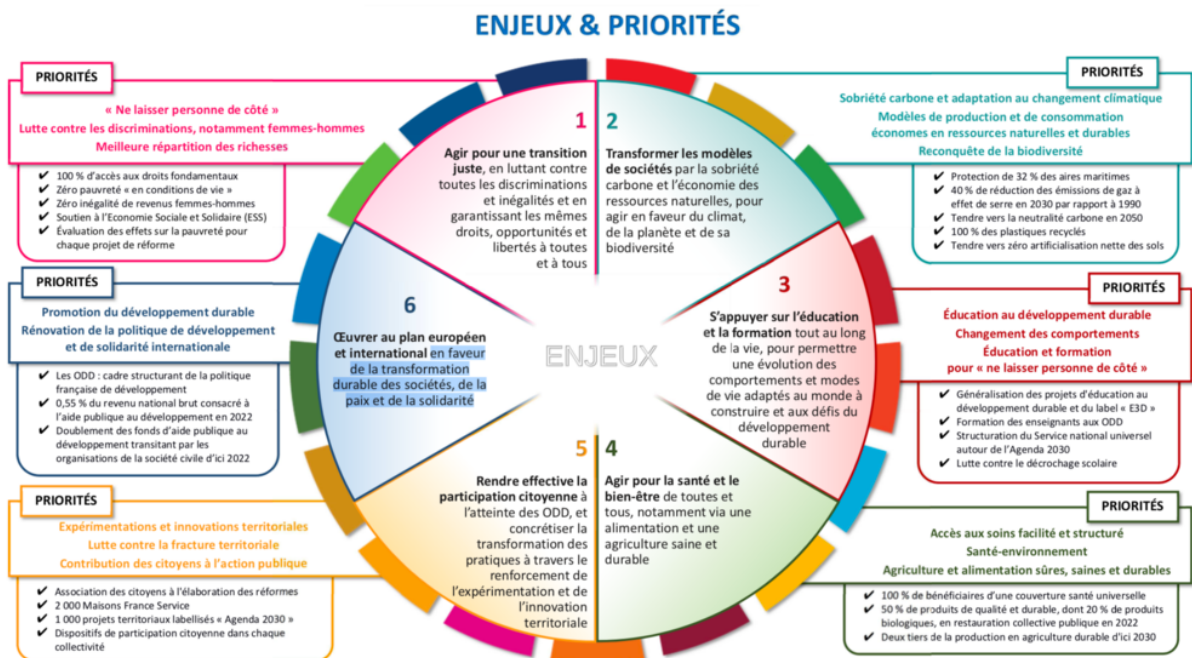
ENJEUX & PRIORITÉS

PRIORITÉS

« Ne laisser personne de côté »
Lutte contre les discriminations, notamment femmes-hommes
Meilleure répartition des richesses

✔ 100 % d'accès aux droits fondamentaux
✔ Zéro pauvreté « en conditions de vie »
✔ Zéro inégalité de revenus femmes-hommes
✔ Soutien à l'Economie Sociale et Solidaire (ESS)
✔ Évaluation des effets sur la pauvreté pour chaque projet de réforme

PRIORITÉS

Promotion du développement durable
Rénovation de la politique de développement et de solidarité internationale

✔ Les ODD : cadre structurant de la politique française de développement
✔ 0,55 % du revenu national brut consacré à l'aide publique au développement en 2022
✔ Doublement des fonds d'aide publique au développement transitant par les organisations de la société civile d'ici 2022

PRIORITÉS

Expérimentations et innovations territoriales
Lutte contre la fracture territoriale
Contribution des citoyens à l'action publique

✔ Association des citoyens à l'élaboration des réformes
✔ 2 000 Maisons France Service
✔ 1 000 projets territoriaux labellisés « Agenda 2030 »
✔ Dispositifs de participation citoyenne dans chaque collectivité

1
Agir pour une transition juste, en luttant contre toutes les discriminations et inégalités et en garantissant les mêmes droits, opportunités et libertés à toutes et à tous

2
Transformer les modèles de sociétés par la sobriété carbone et l'économie des ressources naturelles, pour agir en faveur du climat, de la planète et de sa biodiversité

3
S'appuyer sur l'éducation et la formation tout au long de la vie, pour permettre une évolution des comportements et modes de vie adaptés au monde à construire et aux défis du développement durable

4
Agir pour la santé et le bien-être de toutes et tous, notamment via une alimentation et une agriculture saine et durable

5
Rendre effective la participation citoyenne à l'atteinte des ODD, et concrétiser la transformation des pratiques à travers le renforcement de l'expérimentation et de l'innovation territoriale

6
Œuvrer au plan européen et international en faveur de la transformation durable des sociétés, de la paix et de la solidarité

ENJEUX

PRIORITÉS

Sobriété carbone et adaptation au changement climatique
Modèles de production et de consommation économes en ressources naturelles et durables
Reconquête de la biodiversité

✔ Protection de 32 % des aires maritimes
✔ 40 % de réduction des émissions de gaz à effet de serre en 2030 par rapport à 1990
✔ Tendre vers la neutralité carbone en 2050
✔ 100 % des plastiques recyclés
✔ Tendre vers zéro artificialisation nette des sols

PRIORITÉS

Éducation au développement durable
Changement des comportements
Éducation et formation pour « ne laisser personne de côté »

✔ Généralisation des projets d'éducation au développement durable et du label « E3D »
✔ Formation des enseignants aux ODD
✔ Structuration du Service national universel autour de l'Agenda 2030
✔ Lutte contre le décrochage scolaire

PRIORITÉS

Accès aux soins facilité et structuré
Santé-environnement
Agriculture et alimentation sûres, saines et durables

✔ 100 % de bénéficiaires d'une couverture santé universelle
✔ 50 % de produits de qualité et durable, dont 20 % de produits biologiques, en restauration collective publique en 2022
✔ Deux tiers de la production en agriculture durable d'ici 2030